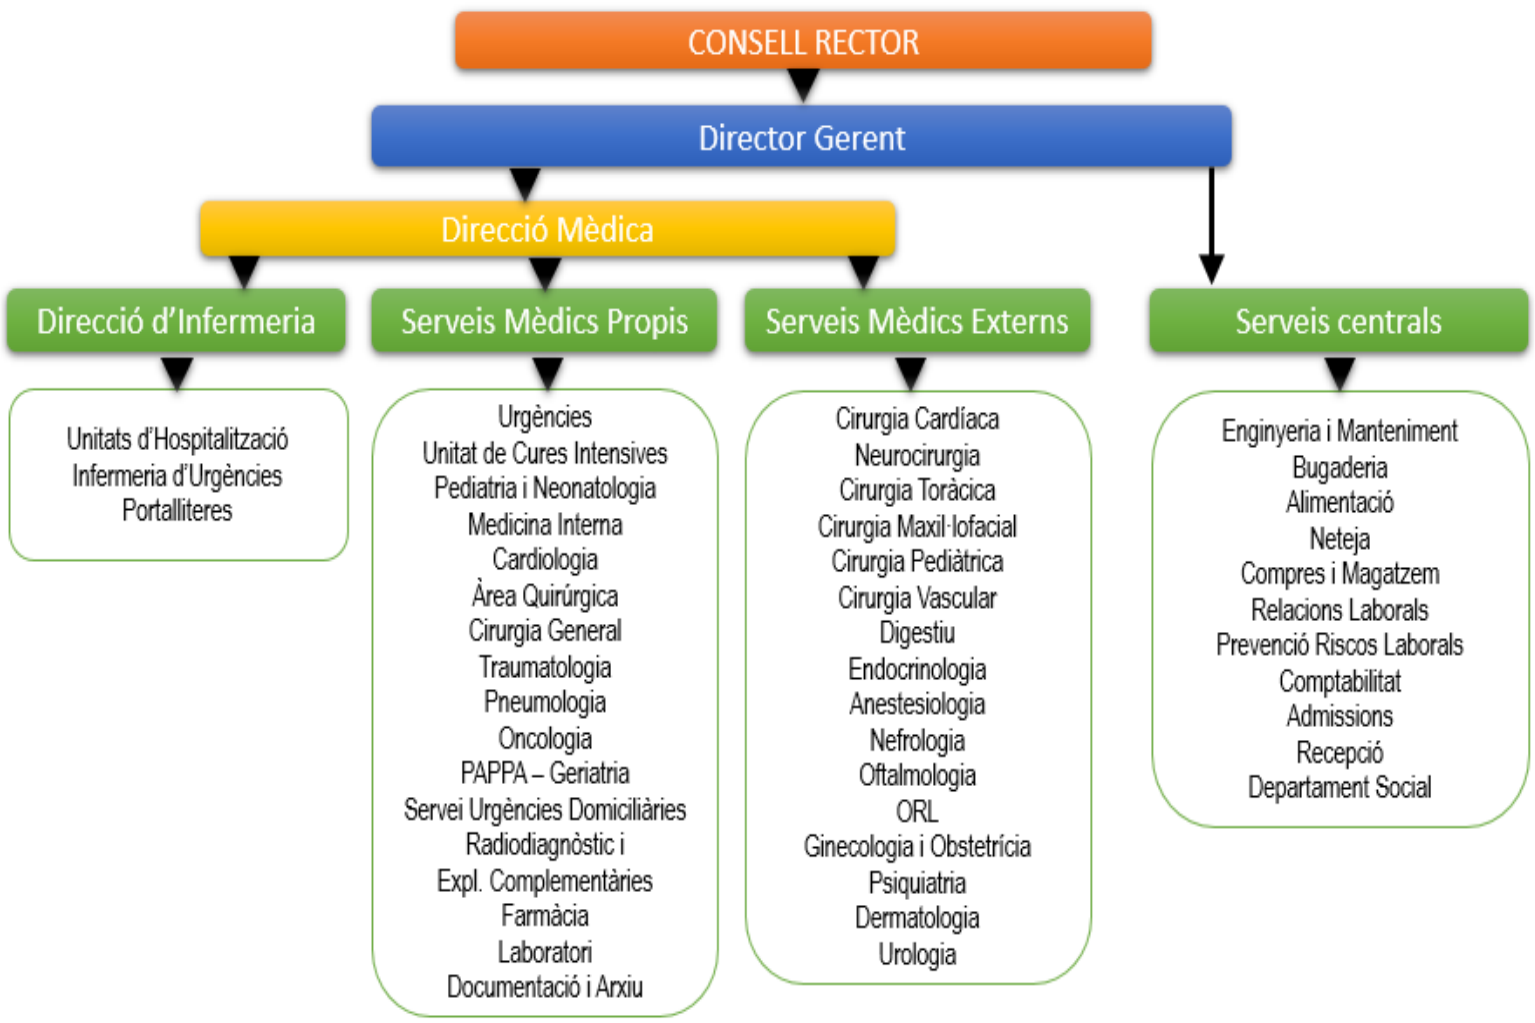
CONSELL RECTOR

Director Gerent

Direcció Mèdica

Direcció d'Infermeria

Serveis Mèdics Propis

Serveis Mèdics Externs

Serveis centrals

Unitats d'Hospitalització
Infermeria d'Urgències
Portalliteres

Urgències
Unitat de Cures Intensives
Pediatria i Neonatologia
Medicina Interna
Cardiologia
Àrea Quirúrgica
Cirurgia General
Traumatologia
Pneumologia
Oncologia
PAPPA – Geriatria
Servei Urgències Domiciliàries
Radiodiagnòstic i
Expl. Complementàries
Farmàcia
Laboratori
Documentació i Arxiu

Cirurgia Cardíaca
Neurocirurgia
Cirurgia Toràcica
Cirurgia Maxil·lofacial
Cirurgia Pediàtrica
Cirurgia Vascular
Digestiu
Endocrinologia
Anestesiologia
Nefrologia
Oftalmologia
ORL
Ginecologia i Obstetrícia
Psiquiatria
Dermatologia
Urologia

Enginyeria i Manteniment
Bugaderia
Alimentació
Neteja
Compres i Magatzem
Relacions Laborals
Prevenció Riscos Laborals
Comptabilitat
Admissions
Recepció
Departament Social